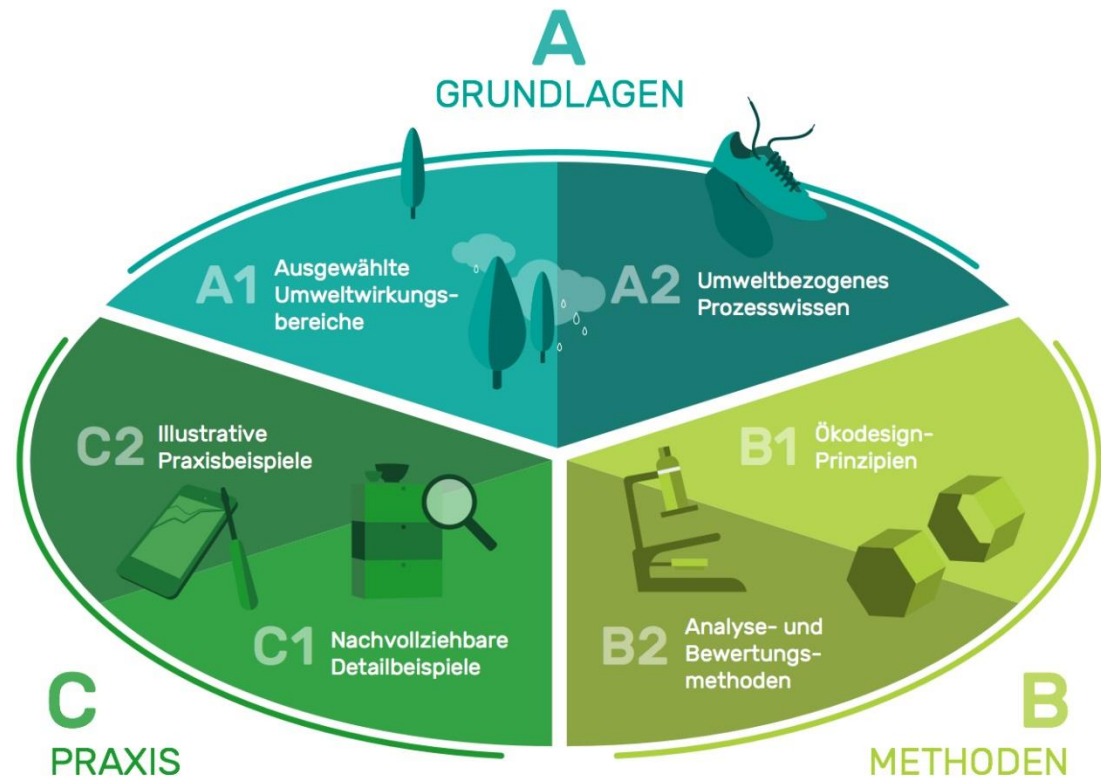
A
GRUNDLAGEN

A1 Ausgewählte Umweltwirkungsbereiche

A2 Umweltbezogenes Prozesswissen

C2 Illustrative Praxisbeispiele

B1 Ökodesign-Prinzipien

C1 Nachvollziehbare Detailbeispiele

B2 Analyse- und Bewertungsmethoden

C
PRAXIS

B
METHODEN